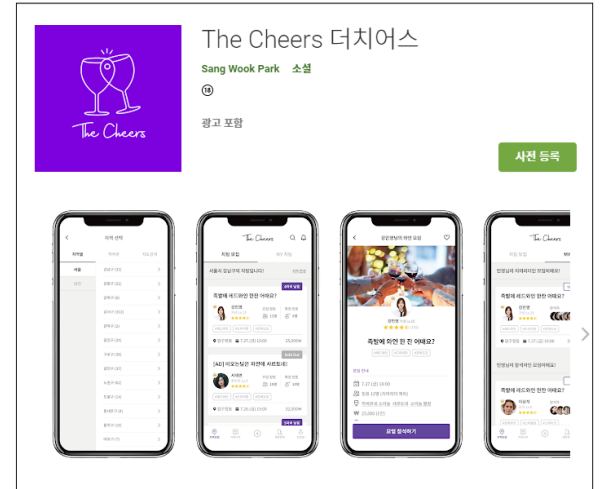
The Cheers

The Cheers 더치어스

Sang Wook Park 소셜

⑱

광고 포함

사전 등록

The Cheers

즉방에 레드와인 한잔 어때요?

[AD] 비오는날엔 와인에 치즈죠!

즉방에 와인 한 잔 어때요?

모임 참석하기

The Cheers

즉방에 레드와인 한잔 어때요?